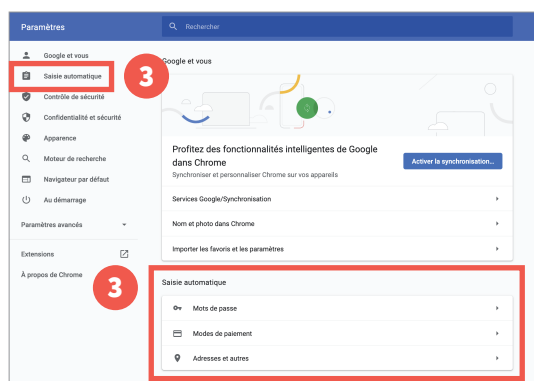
Paramètres

Rechercher

Google et vous

Saisie automatique

3

Contrôle de sécurité

Confidentialité et sécurité

Apparence

Moteur de recherche

Navigateur par défaut

Au démarrage

Paramètres avancés

Extensions

À propos de Chrome

3

Google et vous

Profitez des fonctionnalités intelligentes de Google dans Chrome

Synchroniser et personnaliser Chrome sur vos appareils

Activer la synchronisation...

Services Google/Synchronisation

Nom et photo dans Chrome

Importer les favoris et les paramètres

Saisie automatique

Mots de passe

Modes de paiement

Adresses et autres